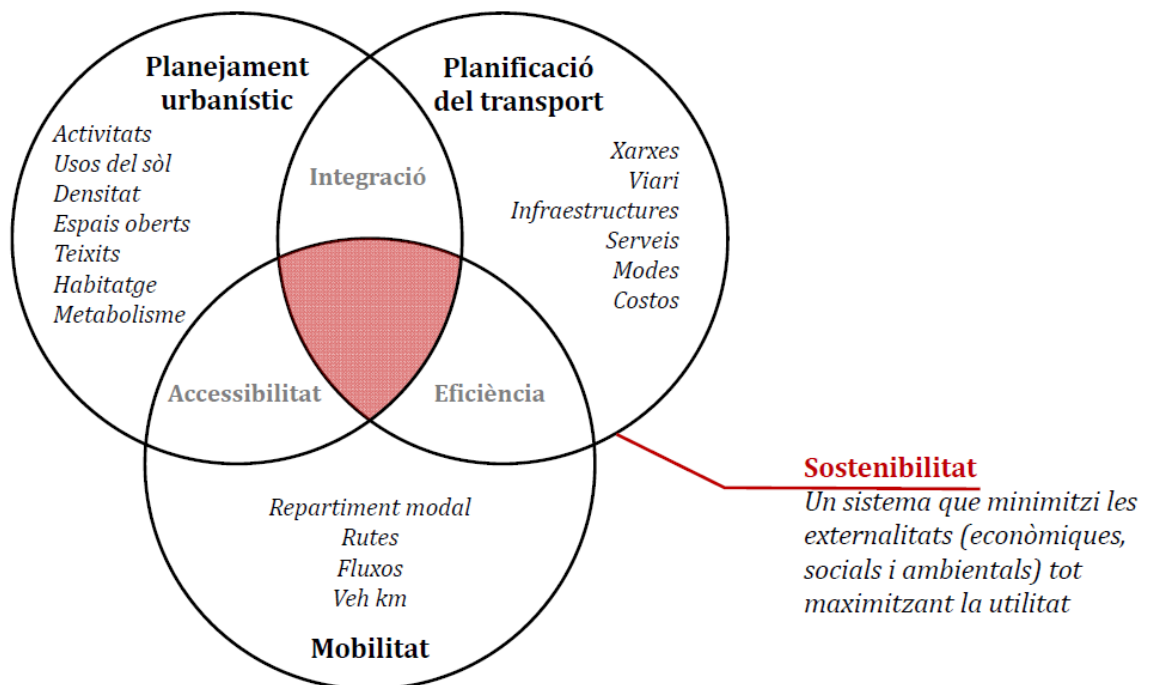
Planejament urbanístic

Activitats
Usos del sòl
Densitat
Espais oberts
Teixits
Habitatge
Metabolisme

Planificació del transport

Xarxes
Viari
Infraestructures
Serveis
Modes
Costos

Integració

Accessibilitat

Eficiència

Repartiment modal
Rutes
Fluxos
Veh km

Mobilitat

Sostenibilitat
Un sistema que minimitzi les externalitats (econòmiques, socials i ambientals) tot maximitzant la utilitat